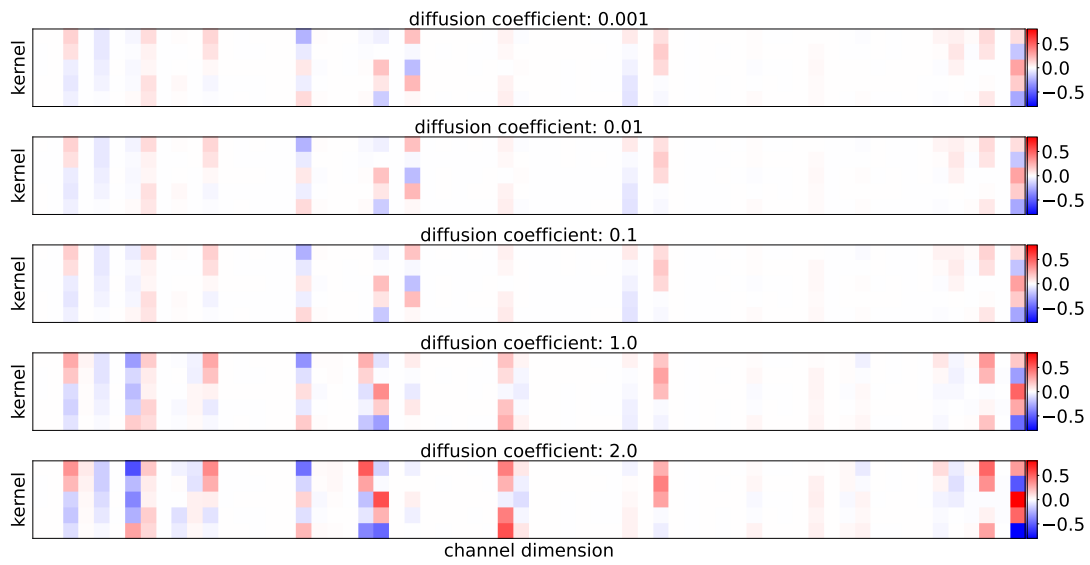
diffusion coefficient: 0.001

kernel

0.5
0.0
−0.5

diffusion coefficient: 0.01

kernel

0.5
0.0
−0.5

diffusion coefficient: 0.1

kernel

0.5
0.0
−0.5

diffusion coefficient: 1.0

kernel

0.5
0.0
−0.5

diffusion coefficient: 2.0

kernel

0.5
0.0
−0.5

channel dimension